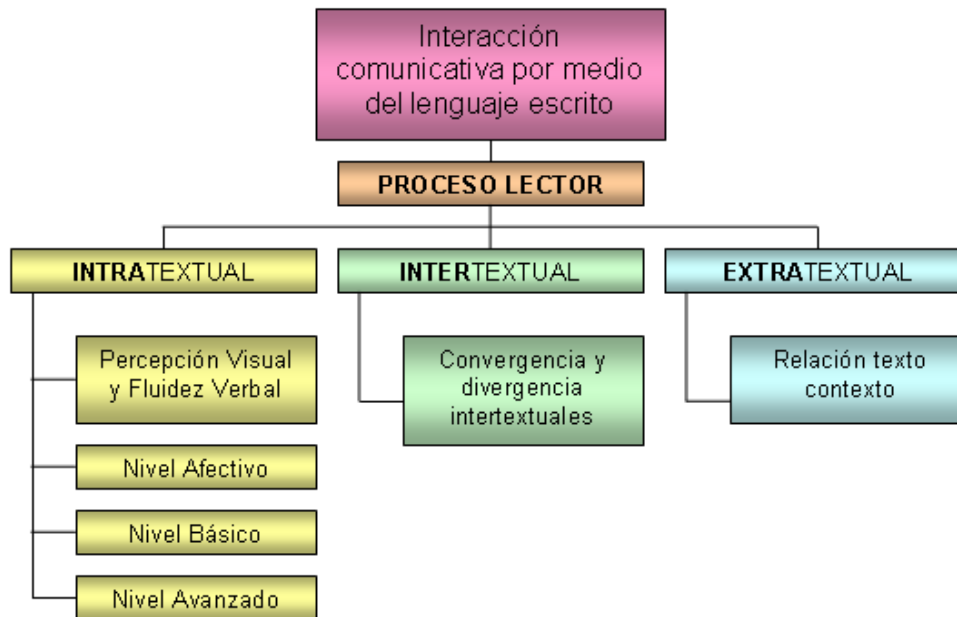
Interacción comunicativa por medio del lenguaje escrito

PROCESO LECTOR

INTRATEXTUAL

Percepción Visual y Fluidez Verbal

Nivel Afectivo

Nivel Básico

Nivel Avanzado

INTERTEXTUAL

Convergencia y divergencia intertextuales

EXTRATEXTUAL

Relación texto contexto